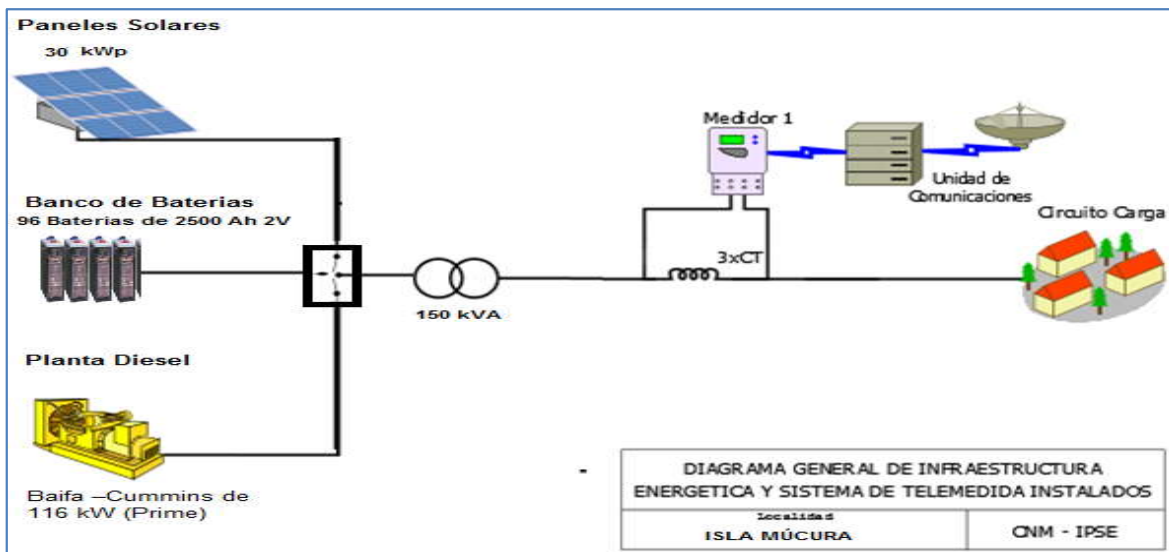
Paneles Solares
30 kWp

Banco de Baterias
96 Baterias de 2500 Ah 2V

Planta Diesel

Baifa –Cummins de 116 kW (Prime)

150 kVA

3xCT

Medidor 1

Unidad de Comunicaciones

Circuito Carga

DIAGRAMA GENERAL DE INFRAESTRUCTURA ENERGETICA Y SISTEMA DE TELEMEDIDA INSTALADOS

| Localidad ISLA MÚCURA | CNM - IPSE |